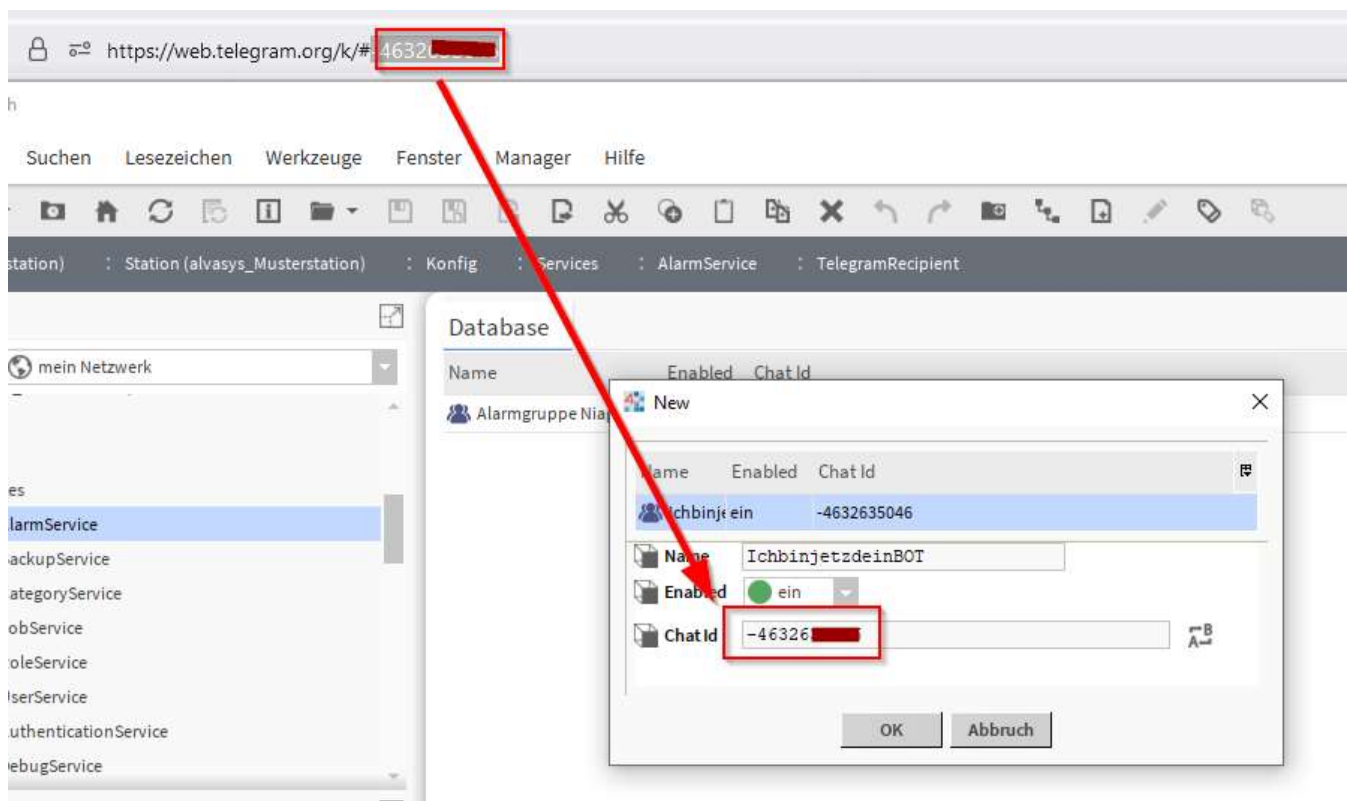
https://web.telegram.org/k/#-46320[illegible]

h

Suchen Lesezeichen Werkzeuge Fenster Manager Hilfe

station) : Station (alvasys_Musterstation) : Konfig : Services : AlarmService : TelegramRecipient

mein Netzwerk

es
larmService
ackupService
ategoryService
obService
oleService
serService
uthenticationService
ebugService

Database

| Name | Enabled | Chat Id |
|---|---|---|
| Alarmgruppe Nia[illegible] | | |

New

| Name | Enabled | Chat Id |
|---|---|---|
| Ichbinje | ein | -4632635046 |

Name IchbinjetzdeinBOT
Enabled ein
Chat Id -46326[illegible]

OK Abbruch